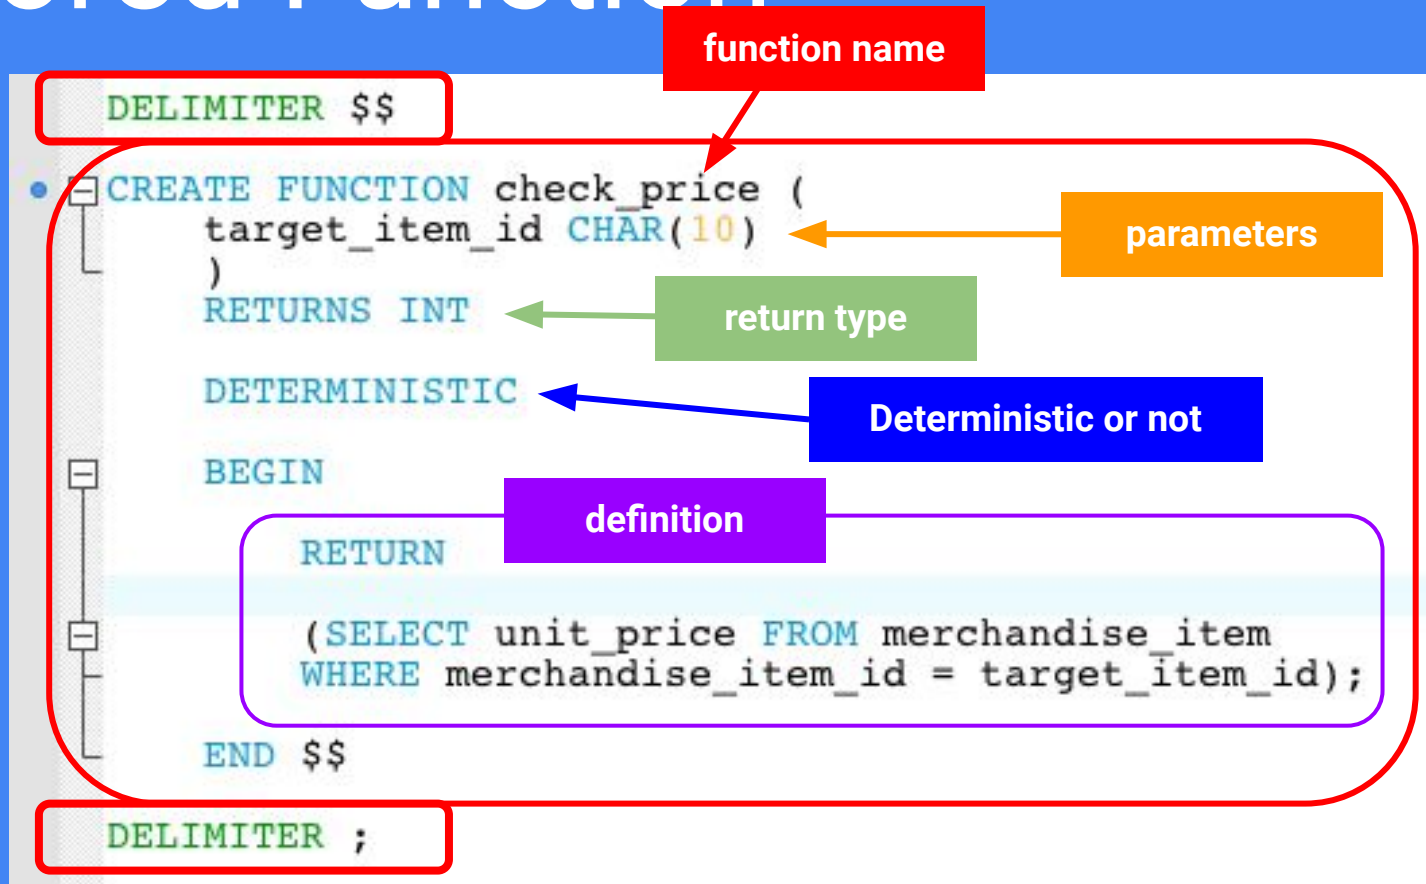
function name

DELIMITER $$

CREATE FUNCTION check_price (
target_item_id CHAR(10)
)
RETURNS INT

parameters

return type

DETERMINISTIC

Deterministic or not

BEGIN

definition

RETURN

(SELECT unit_price FROM merchandise_item
WHERE merchandise_item_id = target_item_id);

END $$

DELIMITER ;